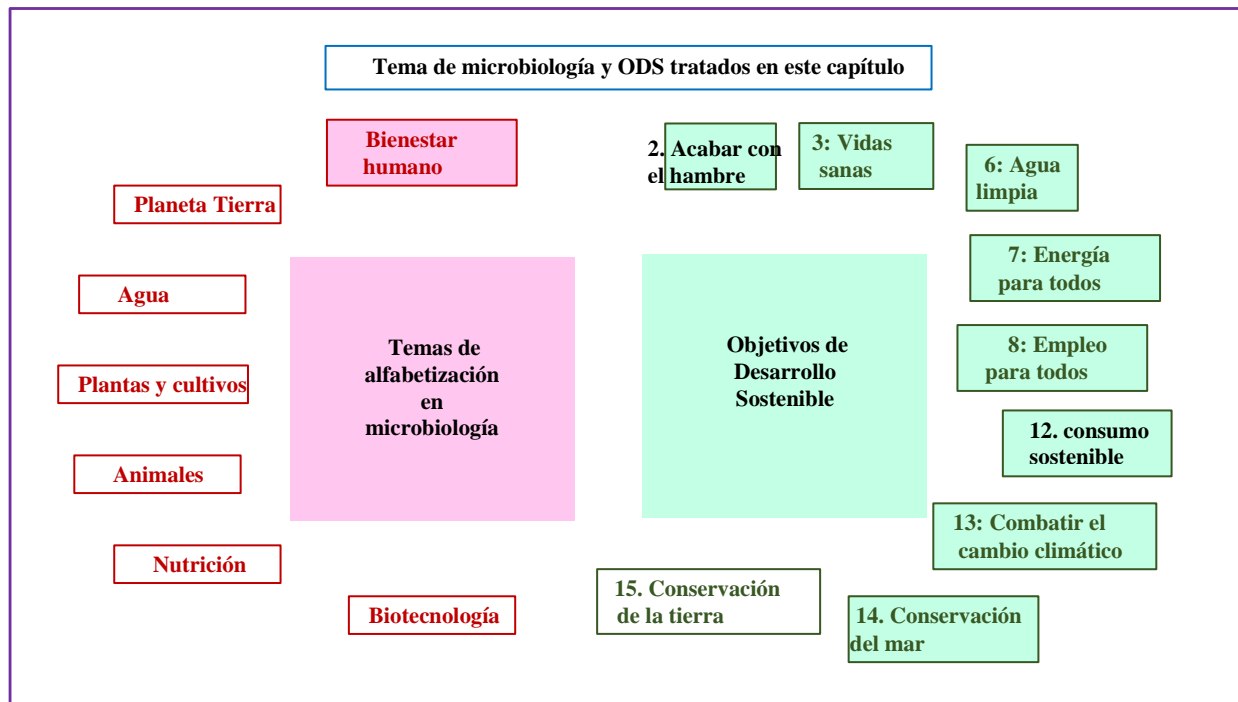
Tema de microbiología y ODS tratados en este capítulo

Bienestar humano

Planeta Tierra

Agua

Plantas y cultivos

Animales

Nutrición

Biotecnología

Temas de alfabetización en microbiología

Objetivos de Desarrollo Sostenible

2. Acabar con el hambre

3: Vidas sanas

6: Agua limpia

7: Energía para todos

8: Empleo para todos

12. consumo sostenible

13: Combatir el cambio climático

14. Conservación del mar

15. Conservación de la tierra